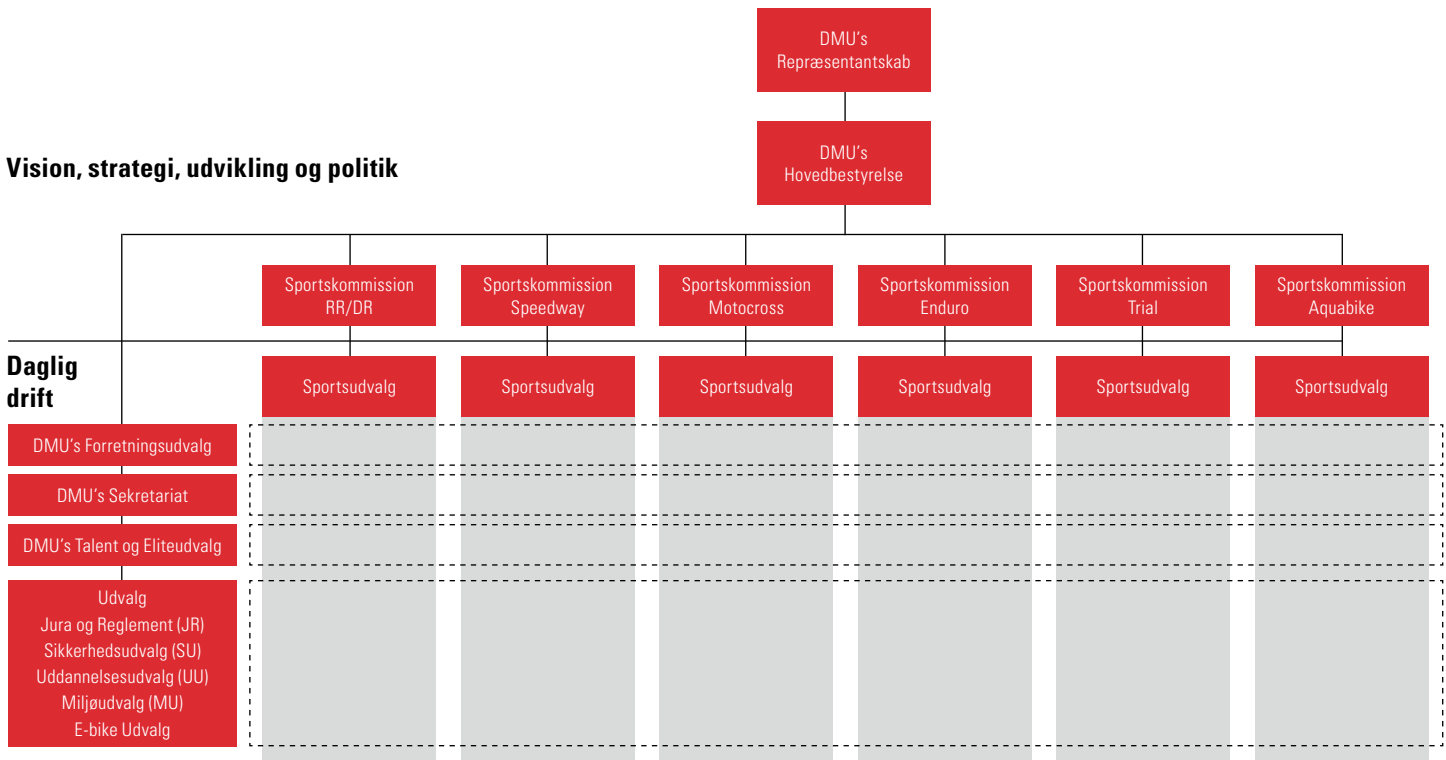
DMU's Repræsentantskab

Vision, strategi, udvikling og politik

DMU's Hovedbestyrelse

Sportskommission RR/DR

Sportskommission Speedway

Sportskommission Motocross

Sportskommission Enduro

Sportskommission Trial

Sportskommission Aquabike

Daglig drift

Sportsudvalg

Sportsudvalg

Sportsudvalg

Sportsudvalg

Sportsudvalg

Sportsudvalg

DMU's Forretningsudvalg

DMU's Sekretariat

DMU's Talent og Eliteudvalg

Udvalg
Jura og Reglement (JR)
Sikkerhedsudvalg (SU)
Uddannelsesudvalg (UU)
Miljøudvalg (MU)
E-bike Udvalg